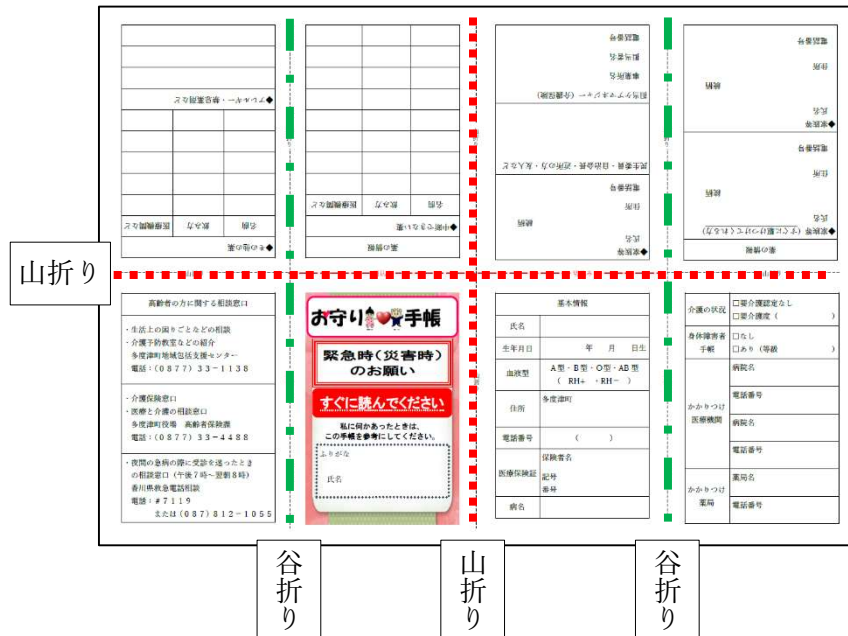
山折り

◆その他の薬
薬剤名
飲み方
医療機関名など
◆アレルギー・禁忌薬など

◆服薬中の薬
薬剤名
飲み方
医療機関名など

◆緊急連絡先
氏名
続柄
住所
電話番号
民生委員・自治会長・近所の方・友人など
担当ケアマネジャー（介護保険）
事業所名
担当者名
電話番号

◆緊急連絡先（もしもの時にすぐ連絡してほしい人）
氏名
続柄
住所
電話番号
◆緊急連絡先
氏名
続柄
住所
電話番号

高齢者の方に関する相談窓口

・生活上の困りごとなどの相談
・介護予防教室などの紹介
多度津町地域包括支援センター
電話：（0877）33－1138

・介護保険窓口
・医療と介護の相談窓口
多度津町役場　高齢者保険課
電話：（0877）33－4488

・夜間の急病の際に受診を迷ったときの相談窓口（午後7時～翌朝8時）
香川県救急電話相談
電話：＃7119
または（087）812－1055

お守り手帳
緊急時（災害時）のお願い
すぐに読んでください
私に何かあったときは、この手帳を参考にしてください。
ふりがな
氏名

| 基本情報 | |
|---|---|
| 氏名 | |
| 生年月日 | 年　月　日生 |
| 血液型 | A型・B型・O型・AB型（RH＋・RH－） |
| 住所 | 多度津町 |
| 電話番号 | （　） |
| 医療保険証 | 保険者名 記号 番号 |
| 病名 | |

| 介護の状況 | □要介護認定なし □要介護度（　） |
|---|---|
| 身体障害者手帳 | □なし □あり（等級） |
| かかりつけ医療機関 | 病院名 |
| | 電話番号 |
| | 病院名 |
| | 電話番号 |
| かかりつけ薬局 | 薬局名 |
| | 電話番号 |

谷折り
山折り
谷折り